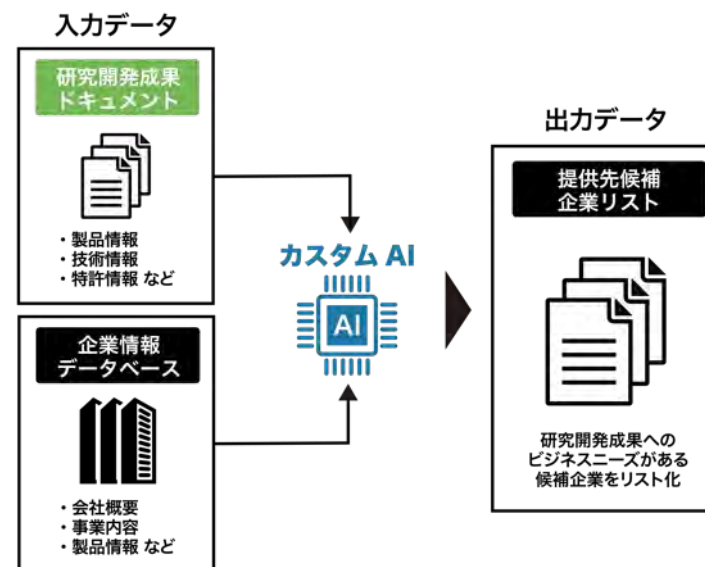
入力データ

研究開発成果
ドキュメント

・製品情報
・技術情報
・特許情報 など

企業情報
データベース

・会社概要
・事業内容
・製品情報 など

カスタム AI

AI

出力データ

提供先候補
企業リスト

研究開発成果への
ビジネスニーズがある
候補企業をリスト化